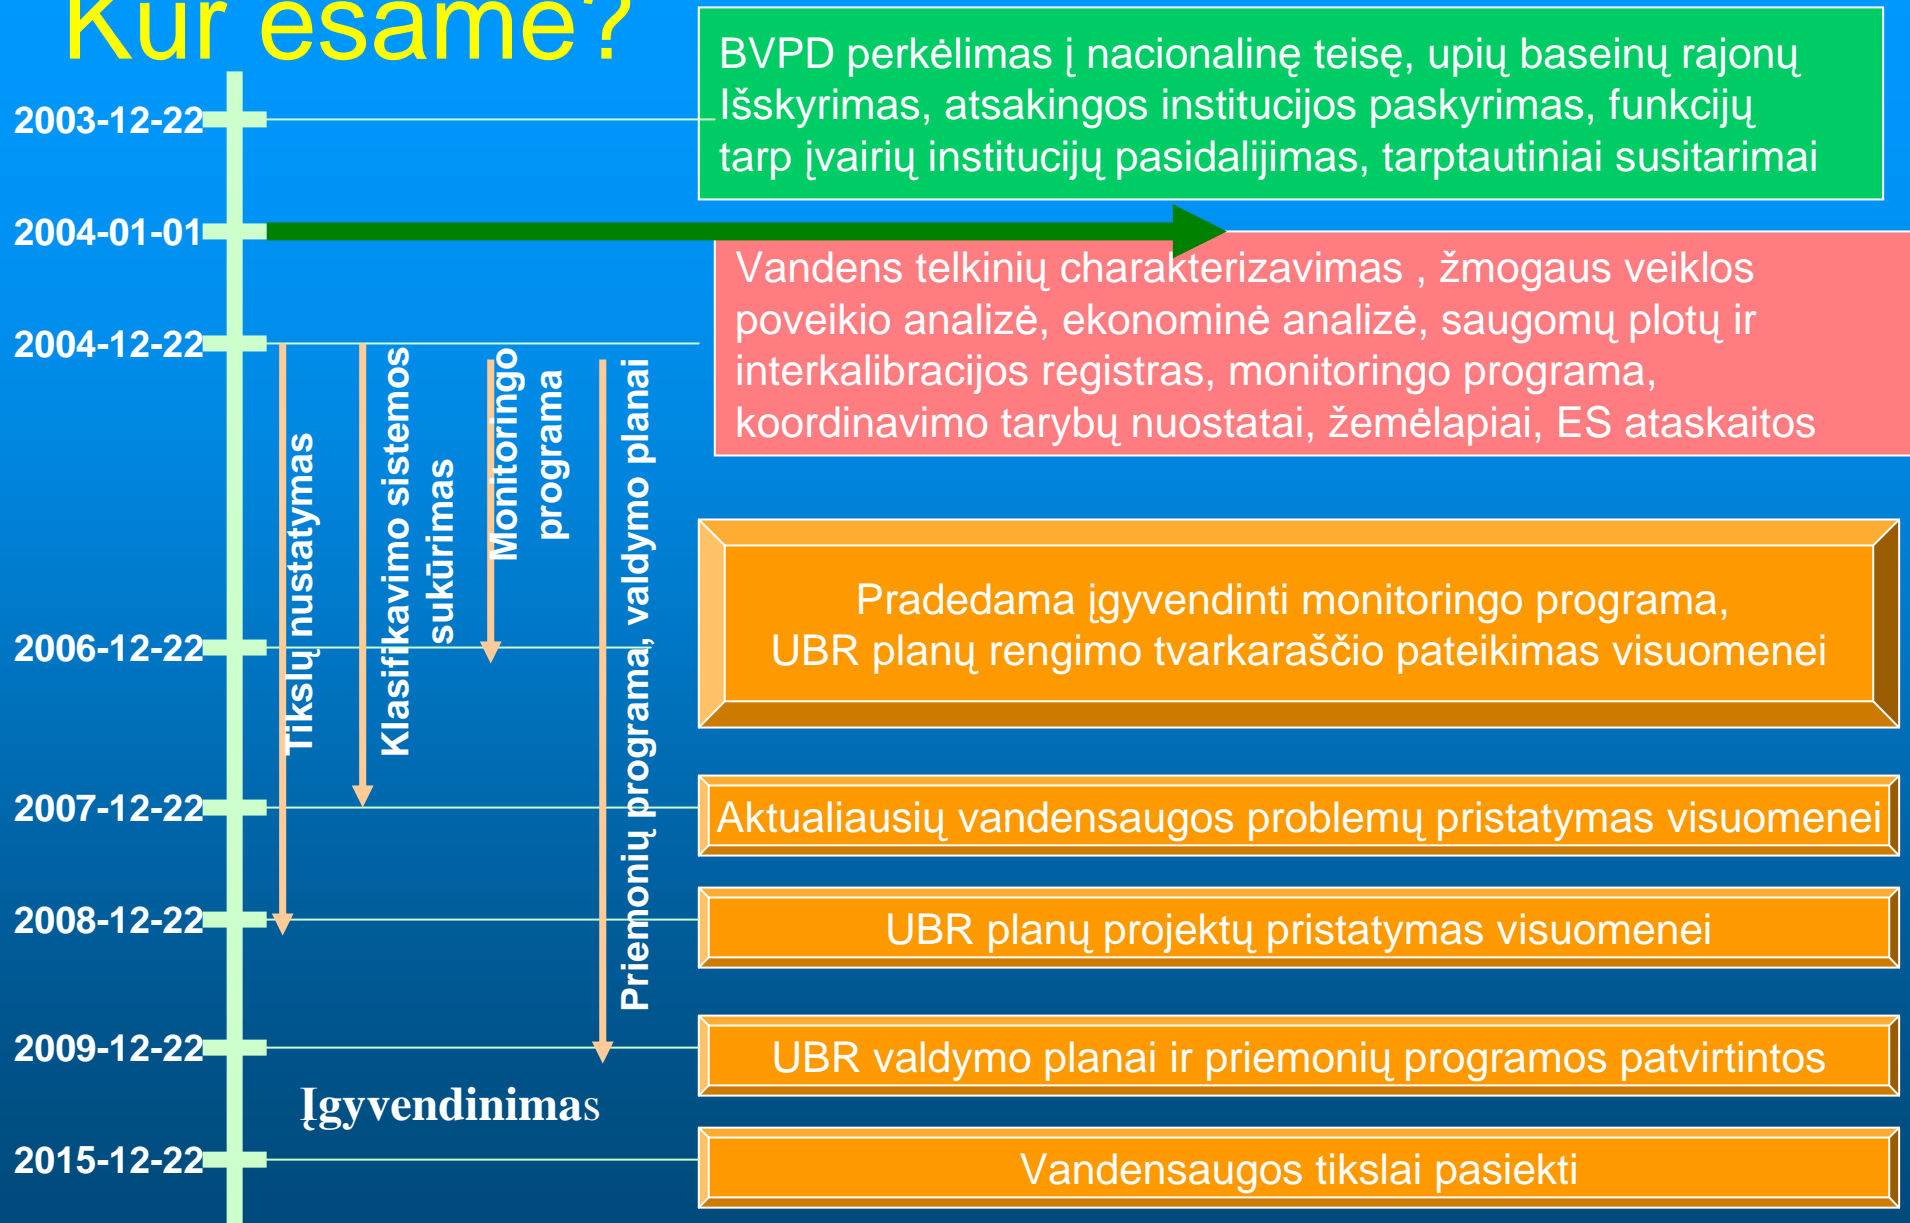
Kur esame?

2003-12-22

BVPD perkėlimas į nacionalinę teisę, upių baseinų rajonų Išskyrimas, atsakingos institucijos paskyrimas, funkcijų tarp įvairių institucijų pasidalijimas, tarptautiniai susitarimai

2004-01-01

Vandens telkinių charakterizavimas , žmogaus veiklos poveikio analizė, ekonominė analizė, saugomų plotų ir interkalibracijos registras, monitoringo programa, koordinavimo tarybų nuostatai, žemėlapiai, ES ataskaitos

2004-12-22

Tikslų nustatymas

Klasifikavimo sistemos sukūrimas

Monitoringo programa

Priemonių programa, valdymo planai

2006-12-22

Pradedama įgyvendinti monitoringo programa, UBR planų rengimo tvarkaraščio pateikimas visuomenei

2007-12-22

Aktualiausių vandensaugos problemų pristatymas visuomenei

2008-12-22

UBR planų projektų pristatymas visuomenei

2009-12-22

UBR valdymo planai ir priemonių programos patvirtintos

Įgyvendinimas

2015-12-22

Vandensaugos tikslai pasiekti